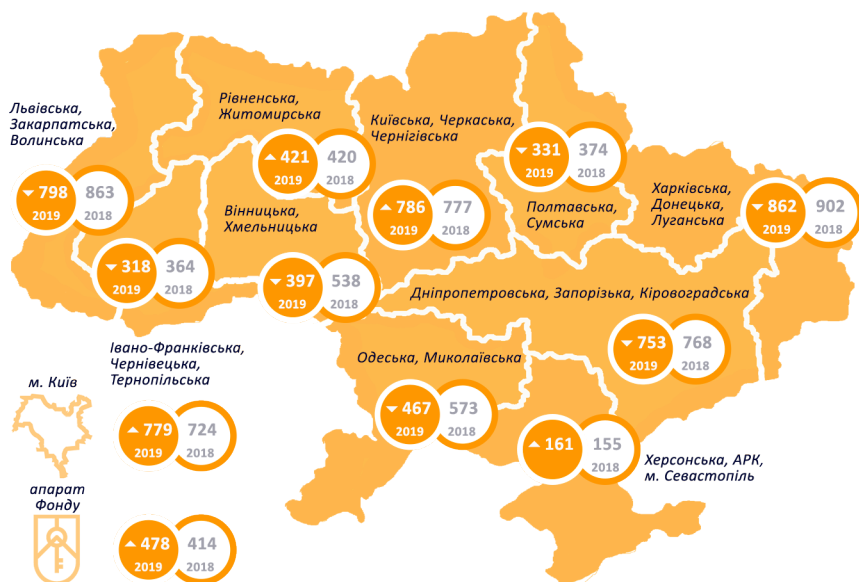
Львівська, Закарпатська, Волинська
798 2019 863 2018

Рівненська, Житомирська
421 2019 420 2018

Київська, Черкаська, Чернігівська
786 2019 777 2018

331 2019 374 2018
Полтавська, Сумська

Харківська, Донецька, Луганська
862 2019 902 2018

318 2019 364 2018

Вінницька, Хмельницька
397 2019 538 2018

Дніпропетровська, Запорізька, Кіровоградська
753 2019 768 2018

Івано-Франківська, Чернівецька, Тернопільська

м. Київ
779 2019 724 2018

Одеська, Миколаївська
467 2019 573 2018

161 155 2018
Херсонська, АРК, м. Севастопіль

апарат Фонду
478 2019 414 2018